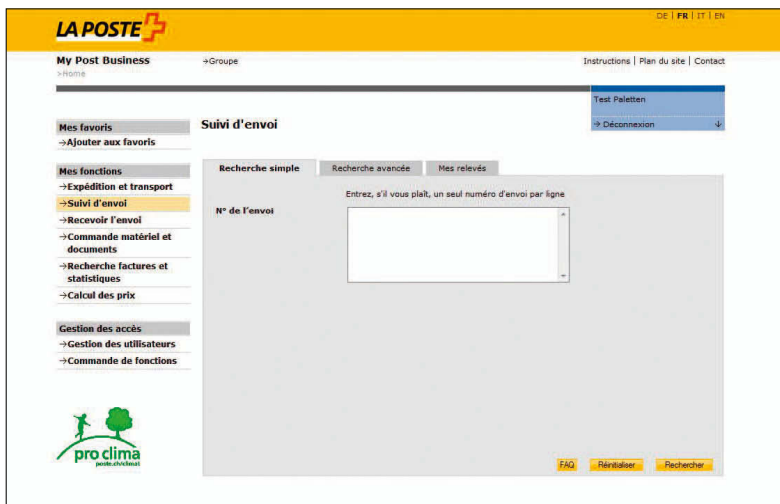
LA POSTE

DE | FR | IT | EN

My Post Business
>Home

→Groupe

Instructions | Plan du site | Contact

Test Paletten

→ Déconnexion

Mes favoris
→Ajouter aux favoris

Mes fonctions
→Expédition et transport
→Suivi d'envoi
→Recevoir l'envoi
→Commande matériel et documents
→Recherche factures et statistiques
→Calcul des prix

Gestion des accès
→Gestion des utilisateurs
→Commande de fonctions

pro clima
poste.ch/climat

Suivi d'envoi

Recherche simple | Recherche avancée | Mes relevés

Entrez, s'il vous plaît, un seul numéro d'envoi par ligne

N° de l'envoi

FAQ | Réinitialiser | Rechercher